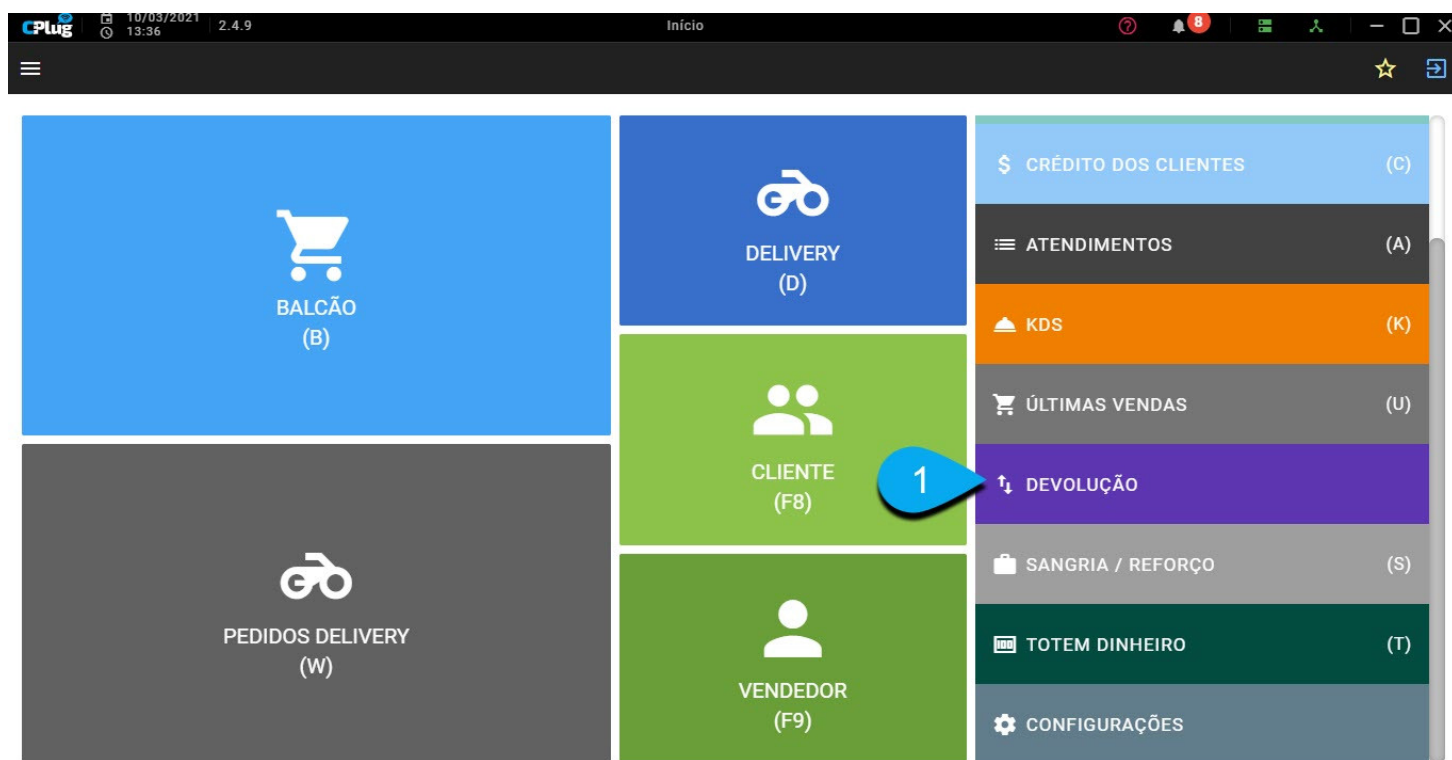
CPlug 10/03/2021 13:36 2.4.9

Início

8

BALCÃO
(B)

DELIVERY
(D)

CLIENTE
(F8)

PEDIDOS DELIVERY
(W)

VENDEDOR
(F9)

CRÉDITO DOS CLIENTES (C)

ATENDIMENTOS (A)

KDS (K)

ÚLTIMAS VENDAS (U)

1

DEVOLUÇÃO

SANGRIA / REFORÇO (S)

TOTEM DINHEIRO (T)

CONFIGURAÇÕES